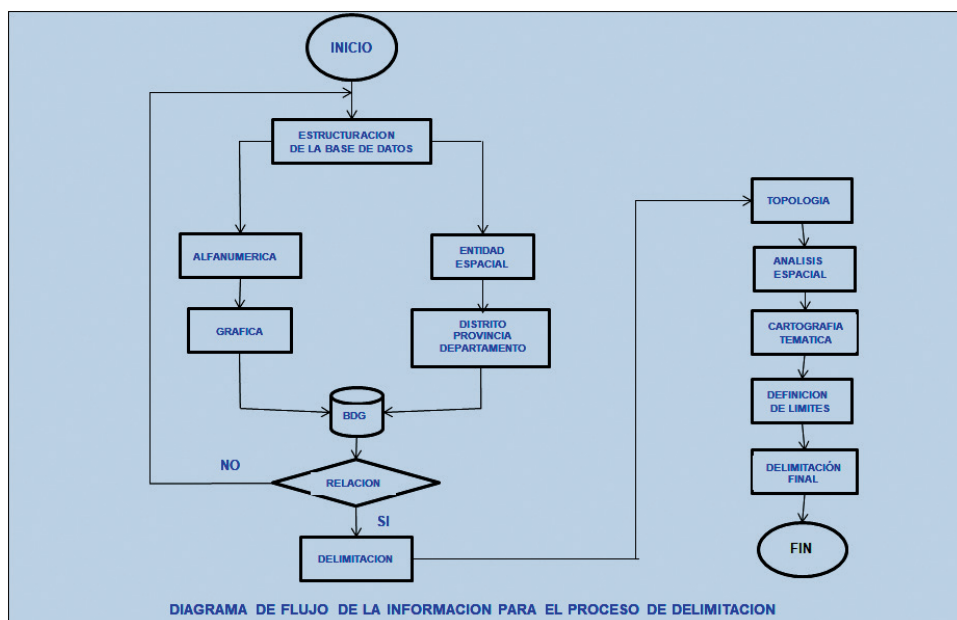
INICIO

ESTRUCTURACION DE LA BASE DE DATOS

ALFANUMERICA

ENTIDAD ESPACIAL

GRAFICA

DISTRITO PROVINCIA DEPARTAMENTO

BDG

NO

RELACION

SI

DELIMITACION

TOPOLOGIA

ANALISIS ESPACIAL

CARTOGRAFIA TEMATICA

DEFINICION DE LIMITES

DELIMITACIÓN FINAL

FIN

DIAGRAMA DE FLUJO DE LA INFORMACION PARA EL PROCESO DE DELIMITACION